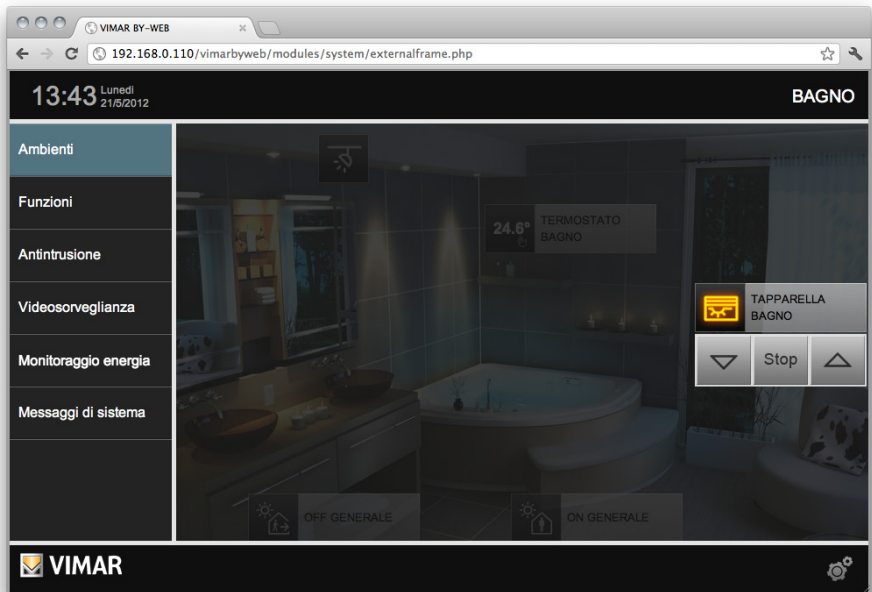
VIMAR BY-WEB

192.168.0.110/vimarbyweb/modules/system/externalframe.php

13:43 Lunedì 21/5/2012

BAGNO

Ambienti

Funzioni

Antintrusione

Videosorveglianza

Monitoraggio energia

Messaggi di sistema

24.6° TERMOSTATO BAGNO

TAPPARELLA BAGNO

Stop

OFF GENERALE

ON GENERALE

VIMAR